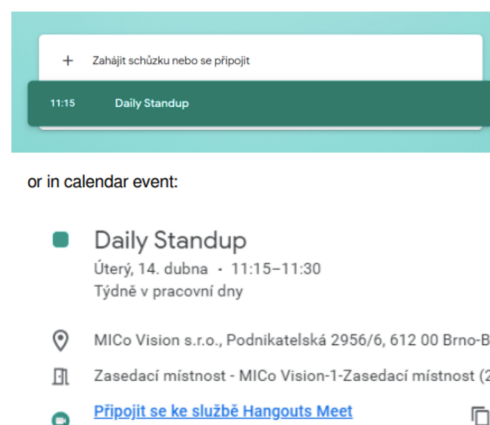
+ Zahájit schůzku nebo se připojit

11:15 Daily Standup

or in calendar event:

Daily Standup
Úterý, 14. dubna · 11:15–11:30
Týdně v pracovní dny

MICo Vision s.r.o., Podnikatelská 2956/6, 612 00 Brno-B

Zasedací místnost - MICo Vision-1-Zasedací místnost (2

Připojit se ke službě Hangouts Meet